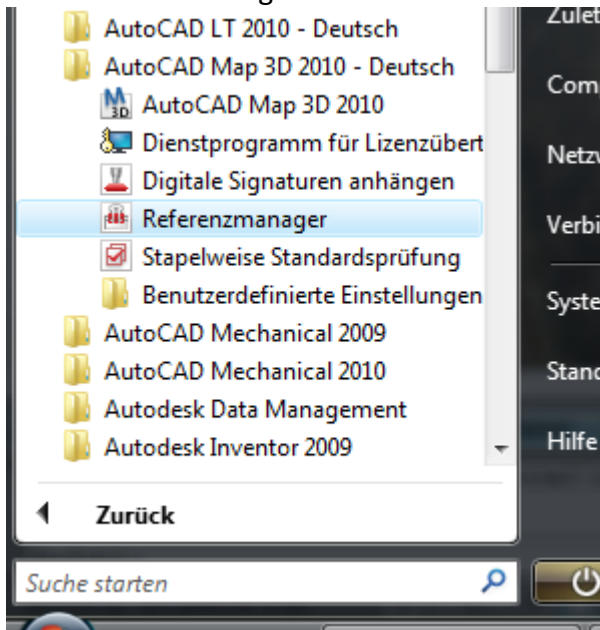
AutoCAD LT 2010 - Deutsch
AutoCAD Map 3D 2010 - Deutsch
AutoCAD Map 3D 2010
Dienstprogramm für Lizenzübert
Digitale Signaturen anhängen
Referenzmanager
Stapelweise Standardsprüfung
Benutzerdefinierte Einstellungen
AutoCAD Mechanical 2009
AutoCAD Mechanical 2010
Autodesk Data Management
Autodesk Inventor 2009
Zurück
Suche starten

Zulet
Com
Netzv
Verbi
Syste
Stand
Hilfe